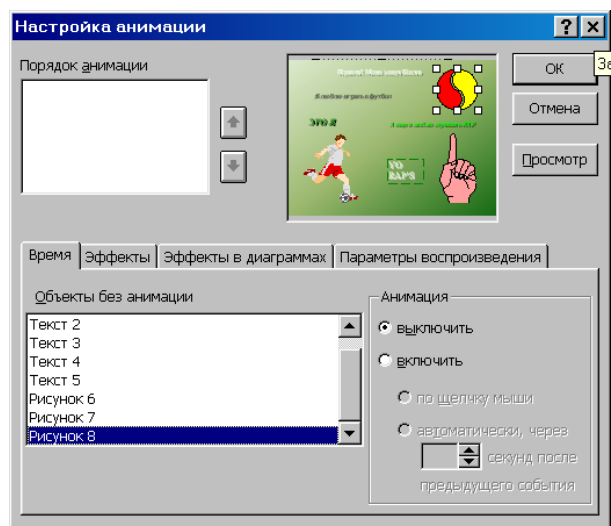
Настройка анимации

?

Порядок анимации

ОК

За

Отмена

Просмотр

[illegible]

Я люблю играть в футбол

Это я

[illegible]

YO RAPS

Время | Эффекты | Эффекты в диаграммах | Параметры воспроизведения

Объекты без анимации

Текст 2
Текст 3
Текст 4
Текст 5
Рисунок 6
Рисунок 7
Рисунок 8

Анимация

выключить

включить

по щелчку мыши

автоматически, через

секунд после предыдущего события